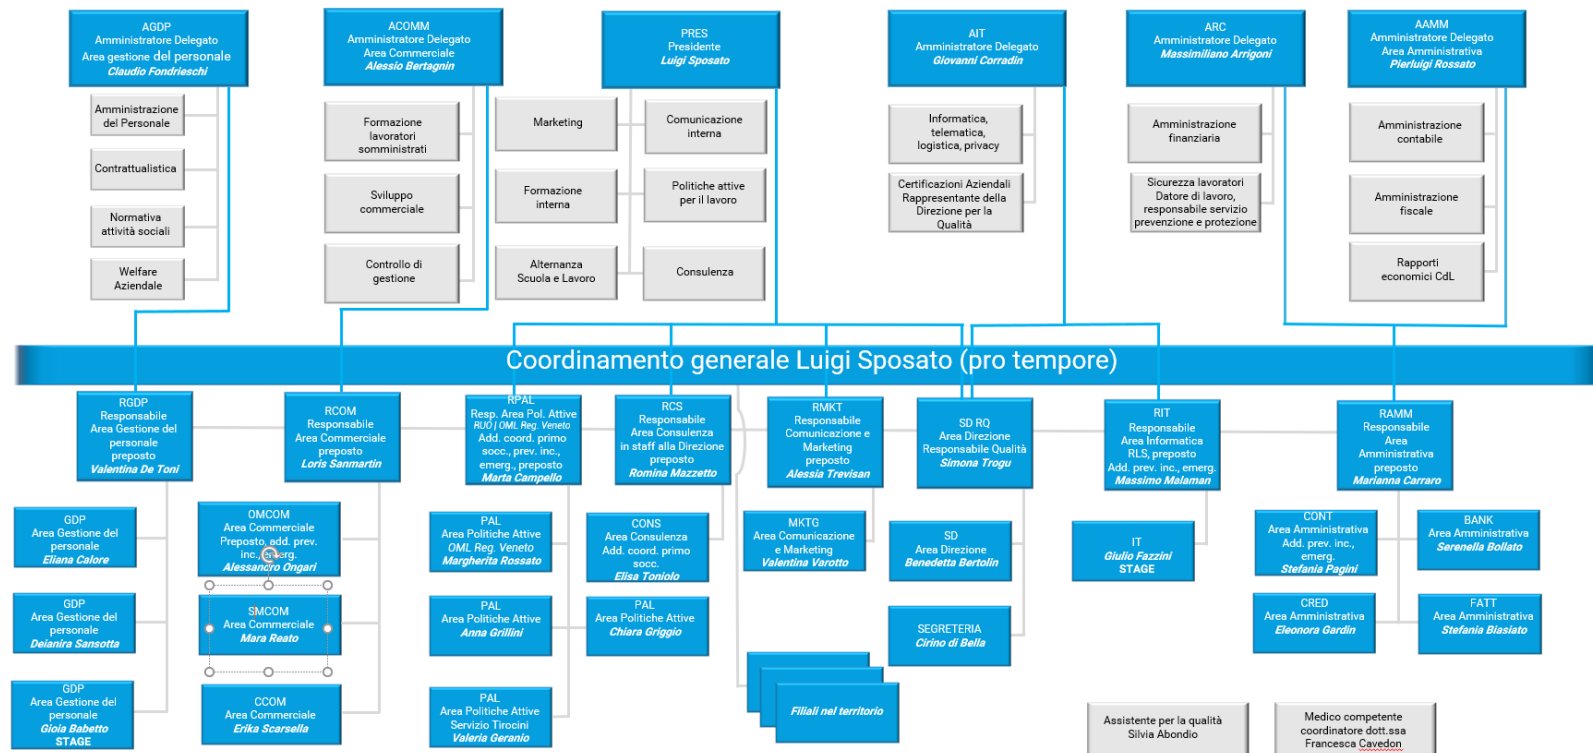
AGDP
Amministratore Delegato
Area gestione del personale
Claudio Fondrieschi

ACOMM
Amministratore Delegato
Area Commerciale
Alessio Bertagnin

PRES
Presidente
Luigi Sposato

AIT
Amministratore Delegato
Giovanni Corradin

ARC
Amministratore Delegato
Massimiliano Arrigoni

AAMM
Amministratore Delegato
Area Amministrativa
Pierluigi Rossato

Amministrazione del Personale

Contrattualistica

Normativa attività sociali

Welfare Aziendale

Formazione lavoratori somministrati

Sviluppo commerciale

Controllo di gestione

Marketing

Formazione interna

Alternanza Scuola e Lavoro

Comunicazione interna

Politiche attive per il lavoro

Consulenza

Informatica, telematica, logistica, privacy

Certificazioni Aziendali Rappresentante della Direzione per la Qualità

Amministrazione finanziaria

Sicurezza lavoratori Datore di lavoro, responsabile servizio prevenzione e protezione

Amministrazione contabile

Amministrazione fiscale

Rapporti economici CdL

Coordinamento generale Luigi Sposato (pro tempore)

RGDP
Responsabile
Area Gestione del personale
preposto
Valentina De Toni

RCOM
Responsabile
Area Commerciale
preposto
Loris Sanmartin

RPAL
Resp. Area Pol. Attive
RUO | OML Reg. Veneto
Add. coord. primo socc., prev. inc., emerg., preposto
Marta Campello

RCS
Responsabile
Area Consulenza
in staff alla Direzione
preposto
Romina Mazzetto

RMKT
Responsabile
Comunicazione e Marketing
preposto
Alessia Trevisan

SD RQ
Area Direzione
Responsabile Qualità
Simona Trogu

RIT
Responsabile
Area Informatica
RLS, preposto
Add. prev. inc., emerg.
Massimo Malaman

RAMM
Responsabile
Area Amministrativa
preposto
Marianna Carraro

GDP
Area Gestione del personale
Eliana Calore

GDP
Area Gestione del personale
Deianira Sansotta

GDP
Area Gestione del personale
Gioia Babetto
STAGE

OMCOM
Area Commerciale
Preposto, add. prev. inc., emerg.
Alessandro Ongari

SMCOM
Area Commerciale
Mara Reato

CCOM
Area Commerciale
Erika Scarsella

PAL
Area Politiche Attive
OML Reg. Veneto
Margherita Rossato

PAL
Area Politiche Attive
Anna Grillini

PAL
Area Politiche Attive
Servizio Tirocini
Valeria Geranio

CONS
Area Consulenza
Add. coord. primo socc.
Elisa Toniolo

PAL
Area Politiche Attive
Chiara Griggio

MKTG
Area Comunicazione e Marketing
Valentina Varotto

Filiali nel territorio

SD
Area Direzione
Benedetta Bertolin

SEGRETERIA
Cirino di Bella

IT
Giulio Fazzini
STAGE

CONT
Area Amministrativa
Add. prev. inc., emerg.
Stefania Pagini

CRED
Area Amministrativa
Eleonora Gardin

BANK
Area Amministrativa
Serenella Bollato

FATT
Area Amministrativa
Stefania Biasiato

Assistente per la qualità
Silvia Abondio

Medico competente coordinatore dott.ssa Francesca Cavedon